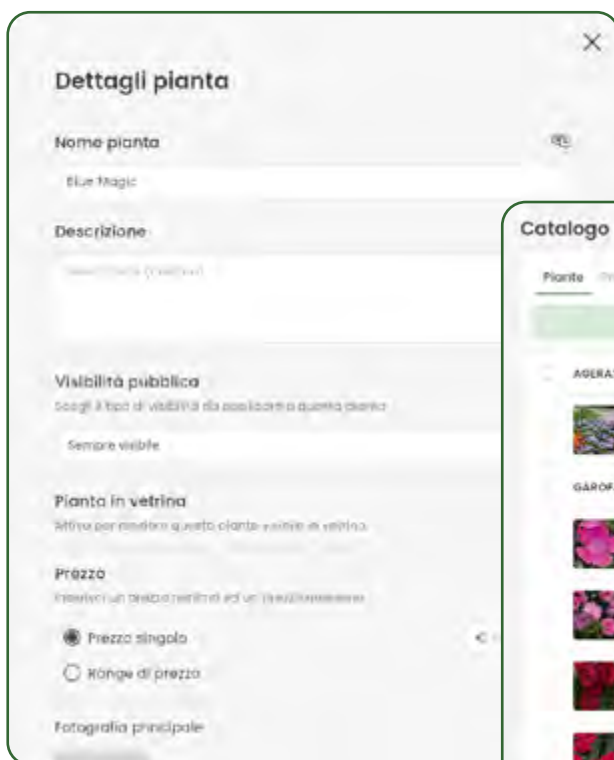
×

Dettagli pianta

Nome pianta

Blue Magic

Descrizione

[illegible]

Visibilità pubblica

Scegli il tipo di visibilità da applicare a questa pianta

Sempre visibile

Pianta in vetrina

Attiva per rendere questa pianta visibile in vetrina

Prezzo

Inserisci un prezzo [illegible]

Prezzo singolo

Range di prezzo

Fotografia principale

Catalogo

Piante

AGERA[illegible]

GAROF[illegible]